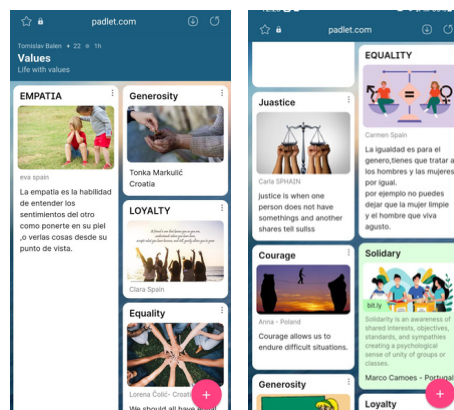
padlet.com

Tomislav Balen • 22 • 1h

Values

Life with values

EMPATIA

eva spain

La empatia es la habilidad de entender los sentimientos del otro como ponerte en su piel ,o verlas cosas desde su punto de vista.

Generosity

Tonka Markulić Croatia

LOYALTY

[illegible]

Clara Spain

Equality

Lorena Čolić- Croatia

We should all have a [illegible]

+

padlet.com

Juastice

Carla SPHAIN

justice is when one person does not have somethings and another shares tell sullss

Courage

Anna - Poland

Courage allows us to endure difficult situations.

Generosity

EQUALITY

Carmen Spain

La igualdad es para el genero,tienes que tratar a los hombres y las mujeres por igual.

por ejemplo no puedes dejar que la mujer limpie y el hombre que viva agusto.

Solidary

bit.ly

Solidarity is an awareness of shared interests, objectives, standards, and sympathies creating a psychological sense of unity of groups or classes.

Marco Camoes - Portugal

Loyalty

+